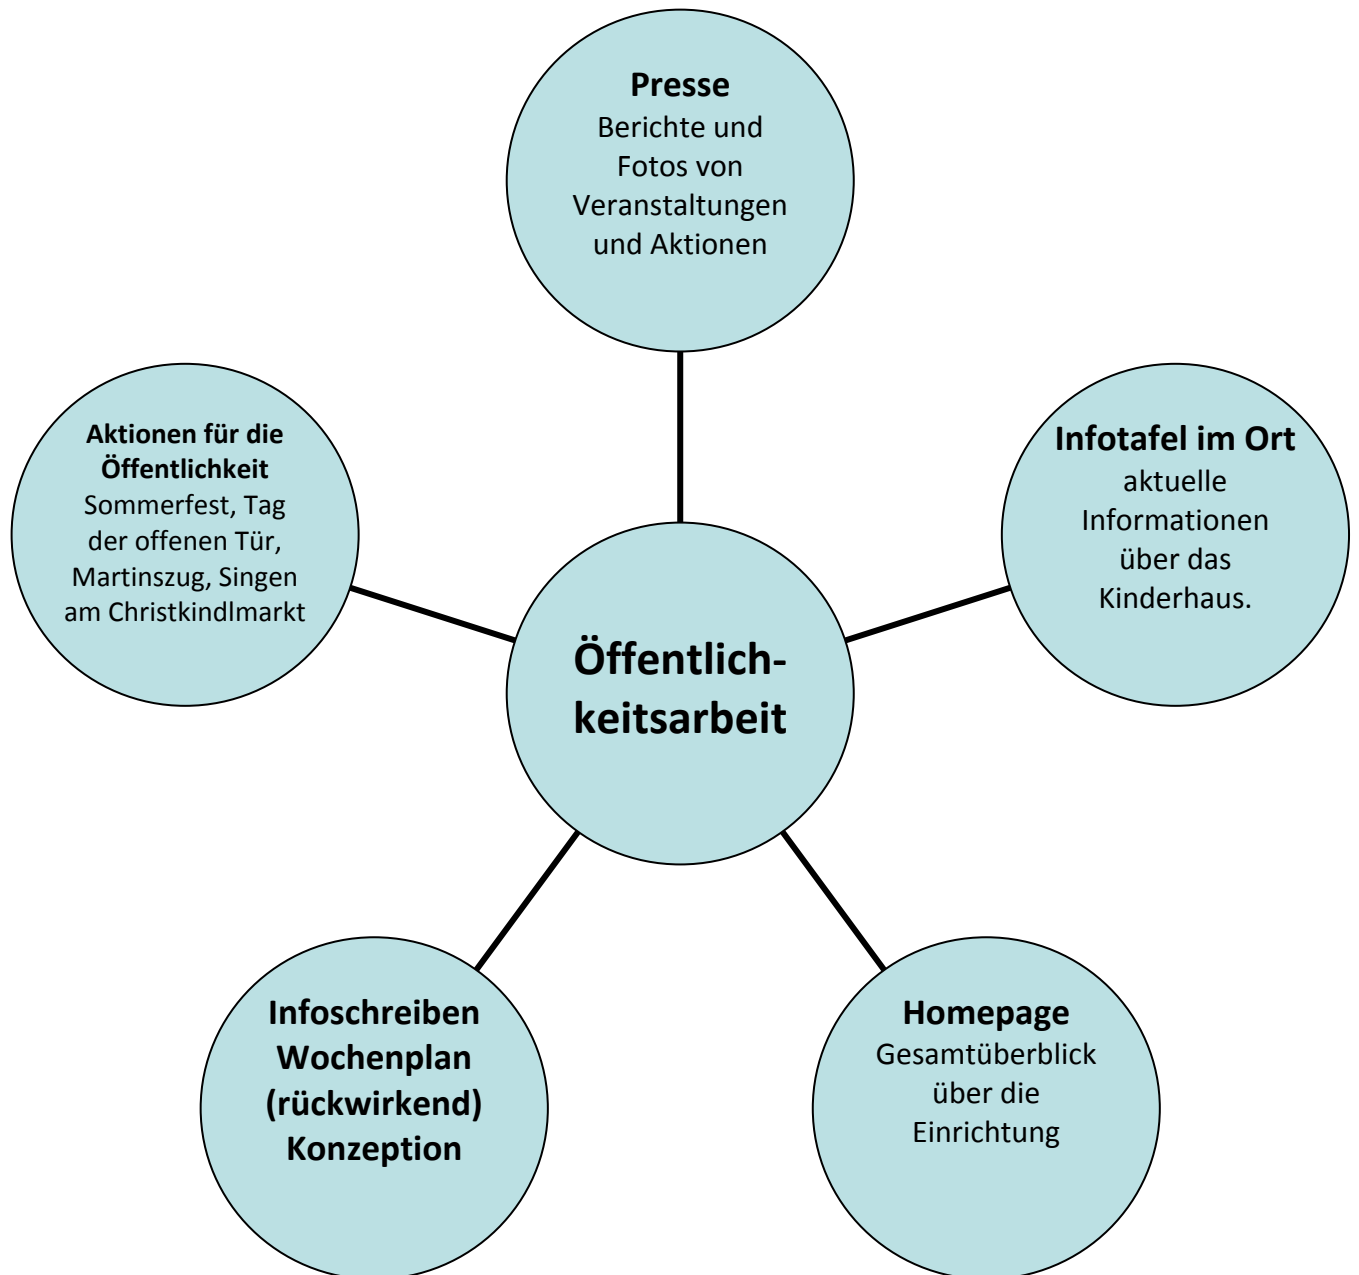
Presse
Berichte und Fotos von Veranstaltungen und Aktionen

Aktionen für die Öffentlichkeit
Sommerfest, Tag der offenen Tür, Martinszug, Singen am Christkindlmarkt

Infotafel im Ort
aktuelle Informationen über das Kinderhaus.

Öffentlichkeitsarbeit

Infoschreiben
Wochenplan
(rückwirkend)
Konzeption

Homepage
Gesamtüberblick über die Einrichtung